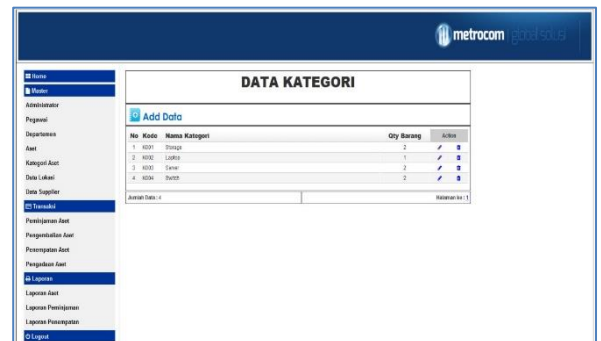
metrocom global solusi

Home
Master
Administrator
Pegawai
Departemen
Aset
Kategori Aset
Data Lokasi
Data Supplier
Transaksi
Peminjaman Aset
Pengembalian Aset
Penempatan Aset
Pengadaan Aset
Laporan
Laporan Aset
Laporan Peminjaman
Laporan Penempatan
Logout

DATA KATEGORI

Add Data

| No | Kode | Nama Kategori | Qty Barang | Action |
|---|---|---|---|---|
| 1 | K001 | Storage | 2 | |
| 2 | K002 | Laptop | 1 | |
| 3 | K003 | Server | 2 | |
| 4 | K004 | Switch | 2 | |

Jumlah Data : 4

Halaman ke : 1